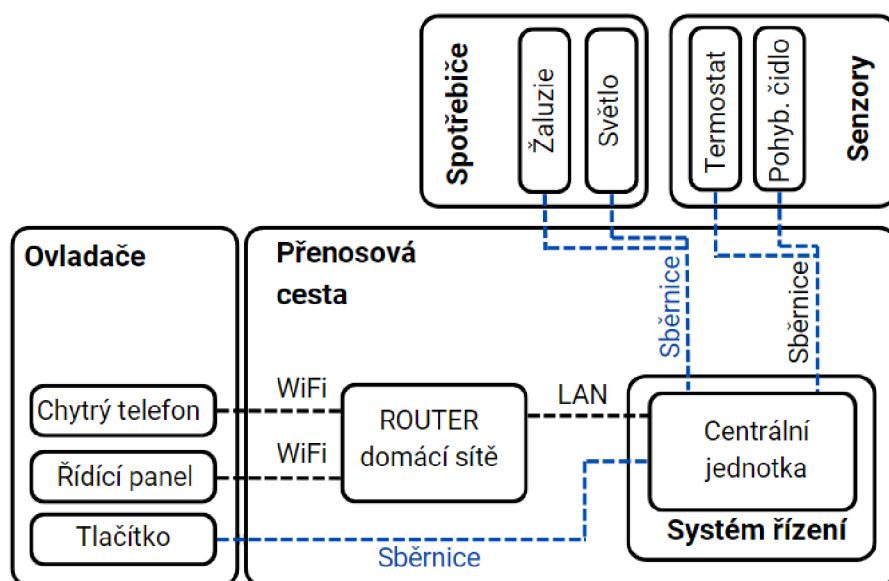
Spotřebiče

Žaluzie

Světlo

Termostat

Pohyb. čidlo

Senzory

Ovladače

Přenosová cesta

Sběrnice

Sběrnice

Chytrý telefon

WiFi

ROUTER domácí sítě

LAN

Centrální jednotka

Řídící panel

WiFi

Tlačítko

Sběrnice

Systém řízení